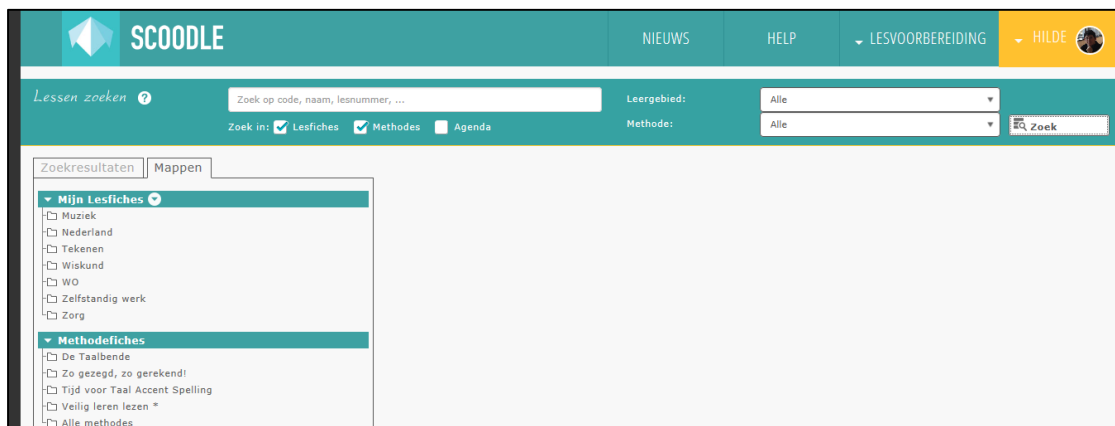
SCOODLE

NIEUWS
HELP
LESVOORBEREIDING
HILDE

Lessen zoeken

Zoek op code, naam, lesnummer, ...

Zoek in: Lesfiches Methodes Agenda

Leergebied: Alle
Methode: Alle

Zoek

Zoekresultaten
Mappen

Mijn Lesfiches
Muziek
Nederland
Tekenen
Wiskund
WO
Zelfstandig werk
Zorg

Methodefiches
De Taalbende
Zo gezegd, zo gerekend!
Tijd voor Taal Accent Spelling
Veilig leren lezen *
Alle methodes